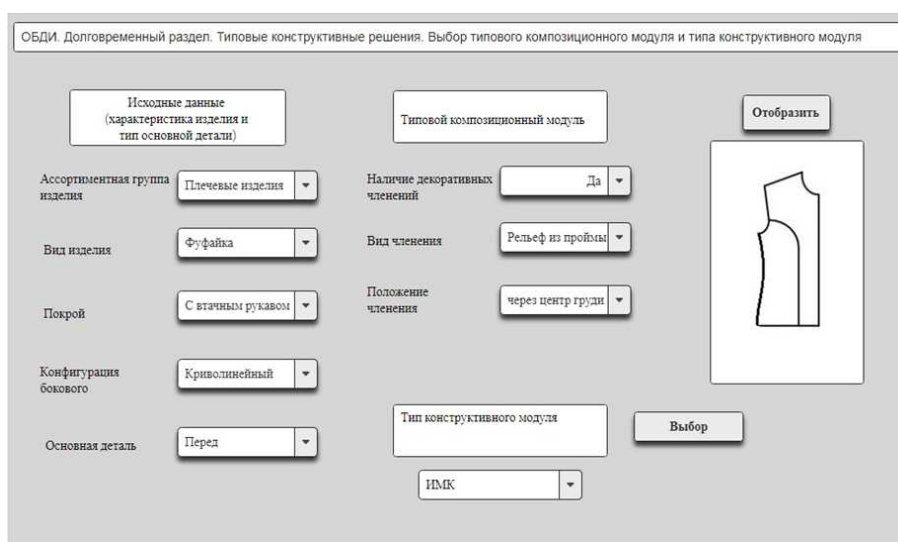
ОБДИ. Долговременный раздел. Типовые конструктивные решения. Выбор типового композиционного модуля и типа конструктивного модуля

Исходные данные (характеристика изделия и тип основной детали)

Типовой композиционный модуль

Отобразить

Ассортиментная группа изделия
Плечевые изделия

Вид изделия
Фуфайка

Покрой
С втачным рукавом

Конфигурация бокового
Криволинейный

Основная деталь
Перед

Наличие декоративных членений
Да

Вид членения
Рельеф из проймы

Положение членения
через центр груди

Тип конструктивного модуля

Выбор

ИМК